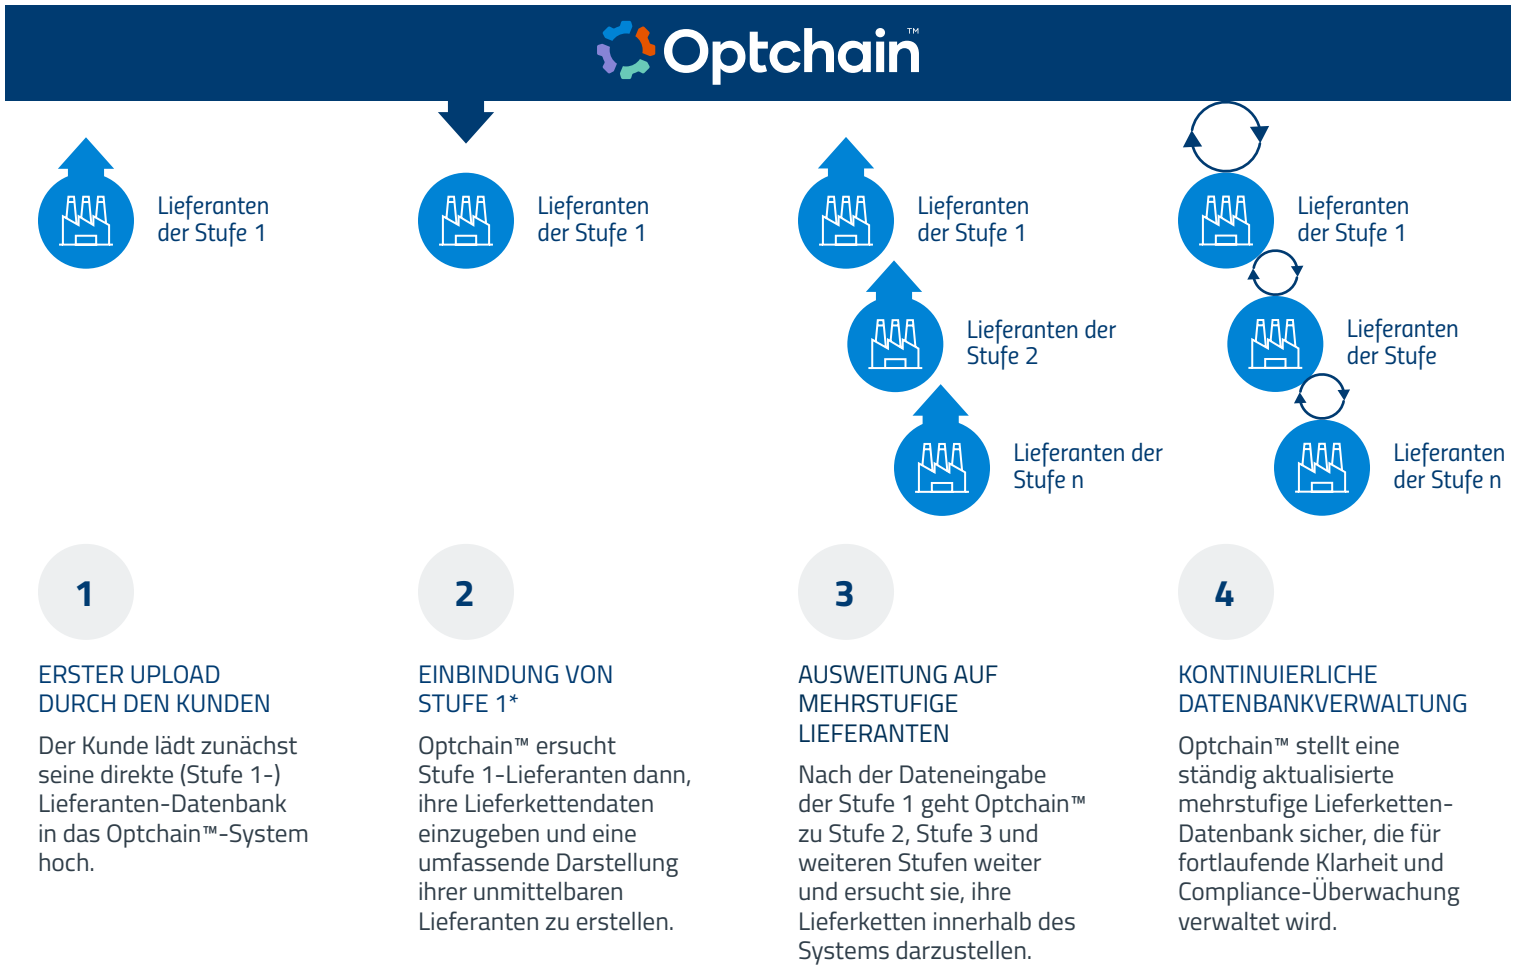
Optchain™

Lieferanten der Stufe 1

Lieferanten der Stufe 1

Lieferanten der Stufe 1

Lieferanten der Stufe 2

Lieferanten der Stufe n

Lieferanten der Stufe 1

Lieferanten der Stufe

Lieferanten der Stufe n

1

ERSTER UPLOAD DURCH DEN KUNDEN

Der Kunde lädt zunächst seine direkte (Stufe 1-) Lieferanten-Datenbank in das Optchain™-System hoch.

2

EINBINDUNG VON STUFE 1*

Optchain™ ersucht Stufe 1-Lieferanten dann, ihre Lieferkettendaten einzugeben und eine umfassende Darstellung ihrer unmittelbaren Lieferanten zu erstellen.

3

AUSWEITUNG AUF MEHRSTUFIGE LIEFERANTEN

Nach der Dateneingabe der Stufe 1 geht Optchain™ zu Stufe 2, Stufe 3 und weiteren Stufen weiter und ersucht sie, ihre Lieferketten innerhalb des Systems darzustellen.

4

KONTINUIERLICHE DATENBANKVERWALTUNG

Optchain™ stellt eine ständig aktualisierte mehrstufige Lieferketten-Datenbank sicher, die für fortlaufende Klarheit und Compliance-Überwachung verwaltet wird.